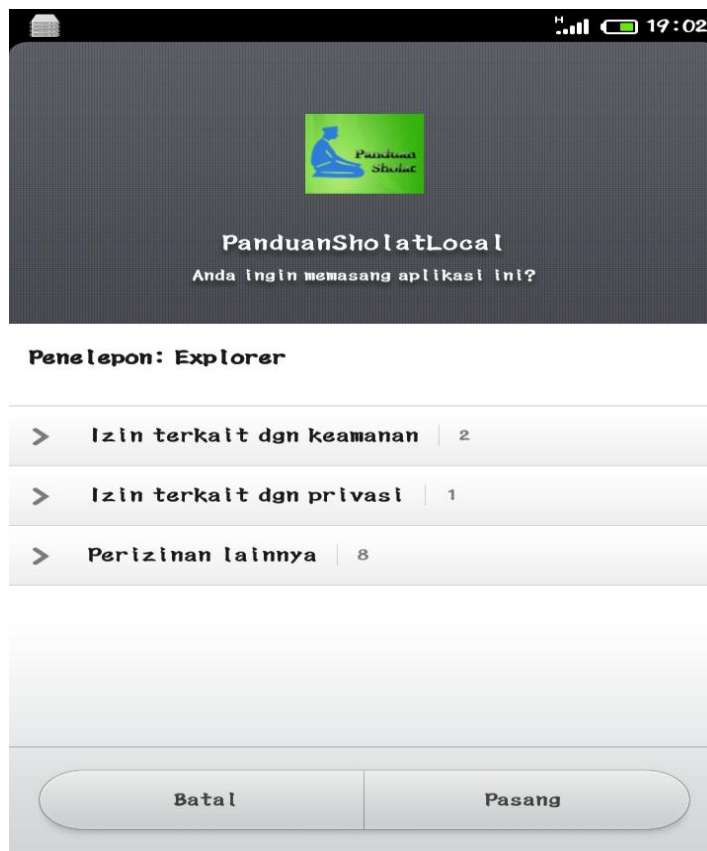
H 19:02

Panduan Sholat

PanduanSholatLocal
Anda ingin memasang aplikasi ini?

Penelepon: Explorer

> Izin terkait dgn keamanan | 2

> Izin terkait dgn privasi | 1

> Perizinan lainnya | 8

Batal

Pasang